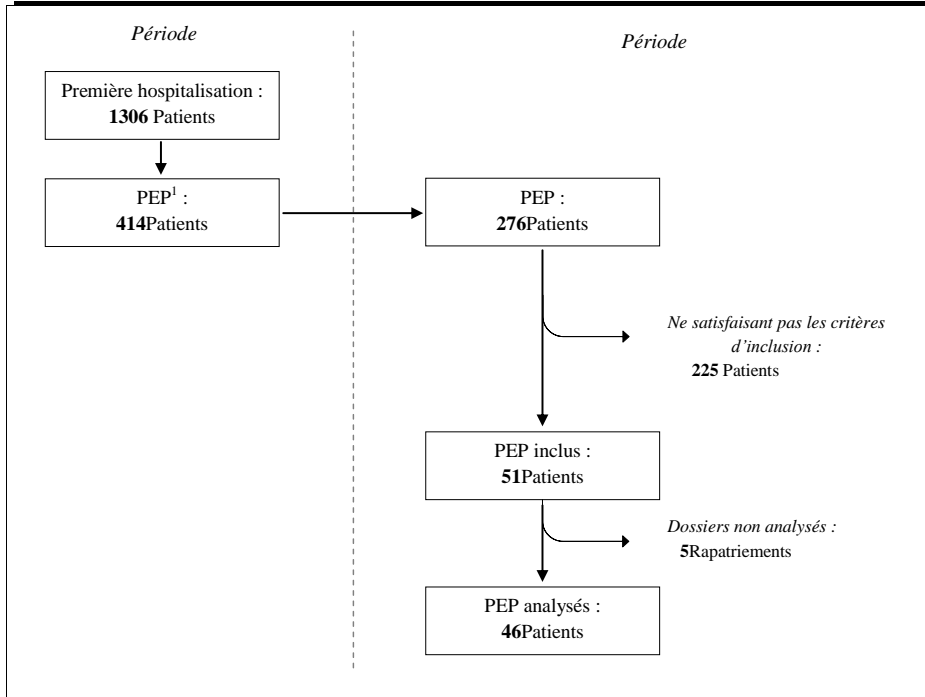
Période

Période

Première hospitalisation : **1306** Patients

PEP$^1$ : **414**Patients

PEP : **276**Patients

*Ne satisfaisant pas les critères d'inclusion :*
**225** Patients

PEP inclus : **51**Patients

*Dossiers non analysés :*
**5**Rapatriements

PEP analysés : **46**Patients